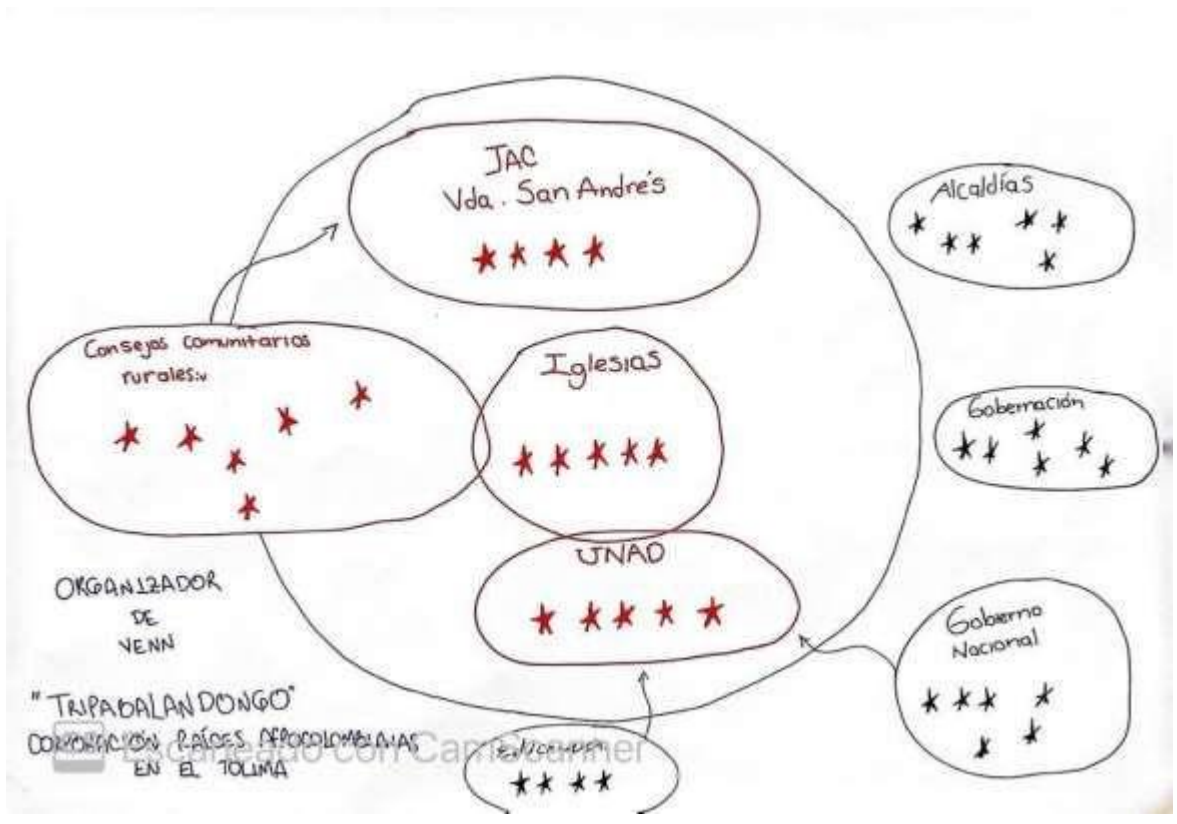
JAC
Vda. San Andrés
★★★★

Alcaldías
★★★★★

Consejos comunitarios rurales.
★★★★★★

Iglesias
★★★★★

Gobernación
★★★★★★★

UNAD
★★★★★

ORGANIZADOR DE VENN

Gobierno Nacional
★★★★★★

"TRIPABALANDONGO"
CORPORACIÓN RAÍCES AFROCOLOMBIANAS EN EL TOLIMA

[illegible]
★★★★

Escaneado con CamScanner